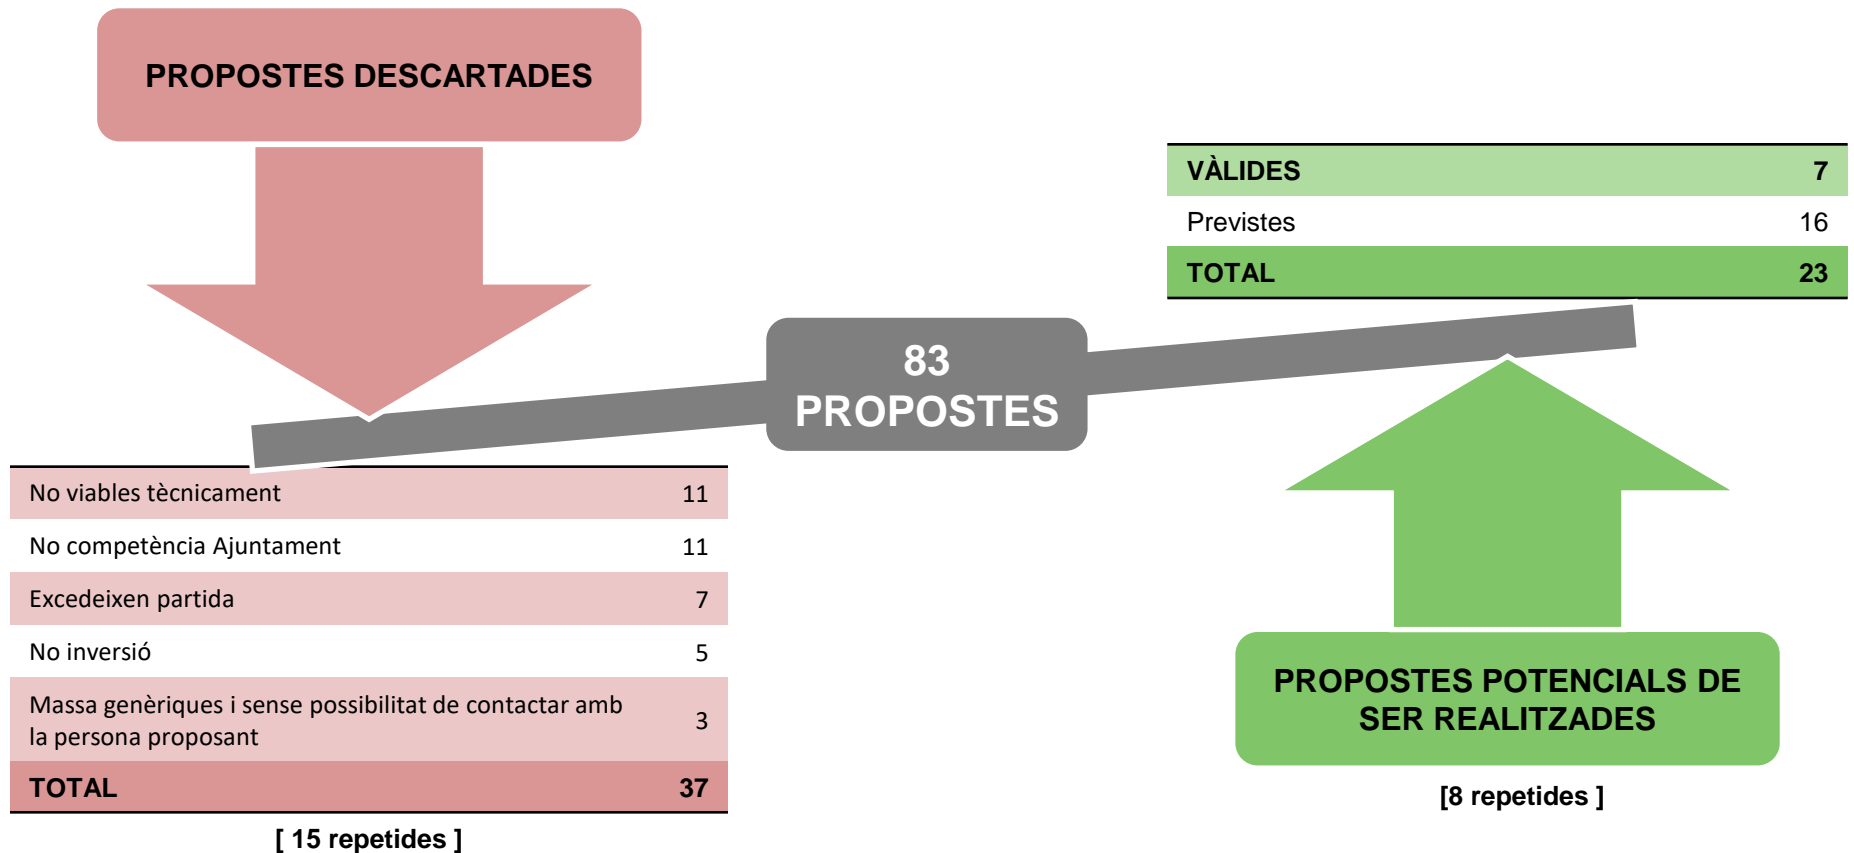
PROPOSTES DESCARTADES

| VÀLIDES | 7 |
|---|---|
| Previstes | 16 |
| TOTAL | 23 |

83 PROPOSTES

| No viables tècnicament | 11 |
|---|---|
| No competència Ajuntament | 11 |
| Excedeixen partida | 7 |
| No inversió | 5 |
| Massa genèriques i sense possibilitat de contactar amb la persona proposant | 3 |
| TOTAL | 37 |

[ 15 repetides ]

PROPOSTES POTENCIALS DE SER REALITZADES

[8 repetides ]